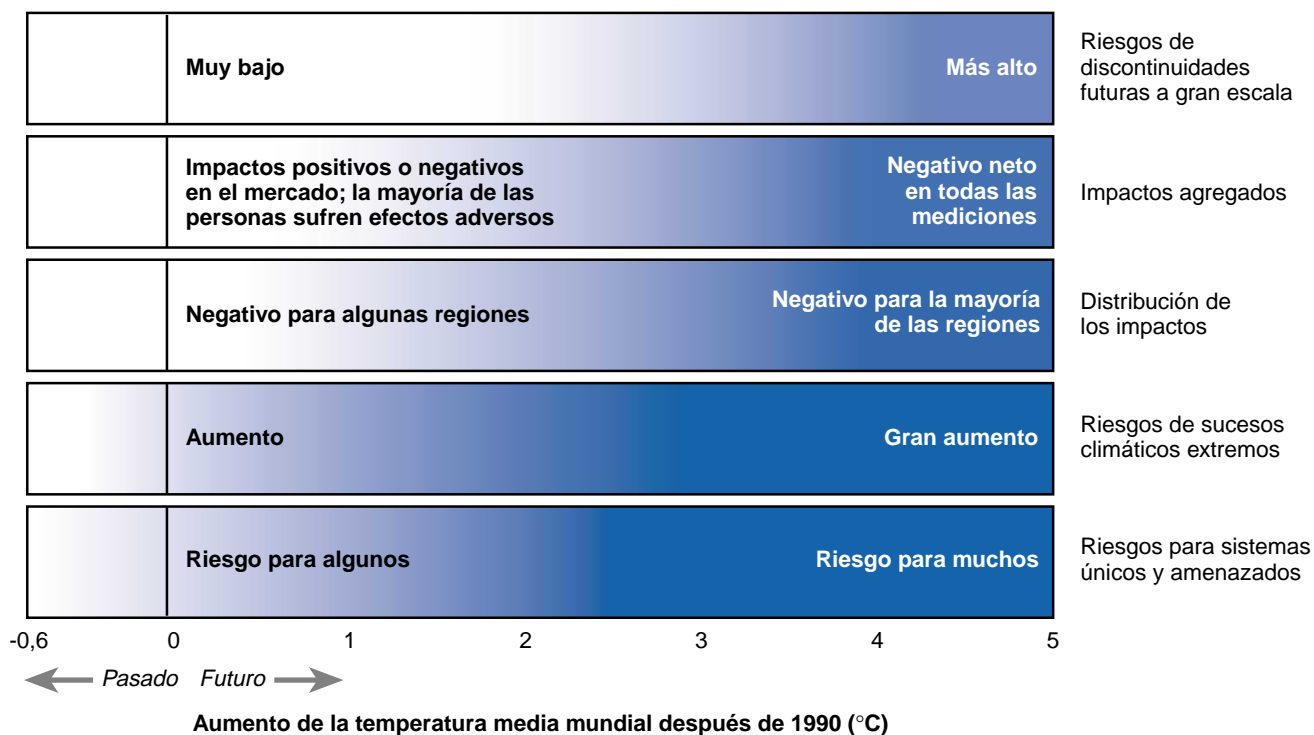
Muy bajo

Más alto

Riesgos de discontinuidades futuras a gran escala

Impactos positivos o negativos en el mercado; la mayoría de las personas sufren efectos adversos

Negativo neto en todas las mediciones

Impactos agregados

Negativo para algunas regiones

Negativo para la mayoría de las regiones

Distribución de los impactos

Aumento

Gran aumento

Riesgos de sucesos climáticos extremos

Riesgo para algunos

Riesgo para muchos

Riesgos para sistemas únicos y amenazados

-0,6 0 1 2 3 4 5

Pasado Futuro

Aumento de la temperatura media mundial después de 1990 (°C)